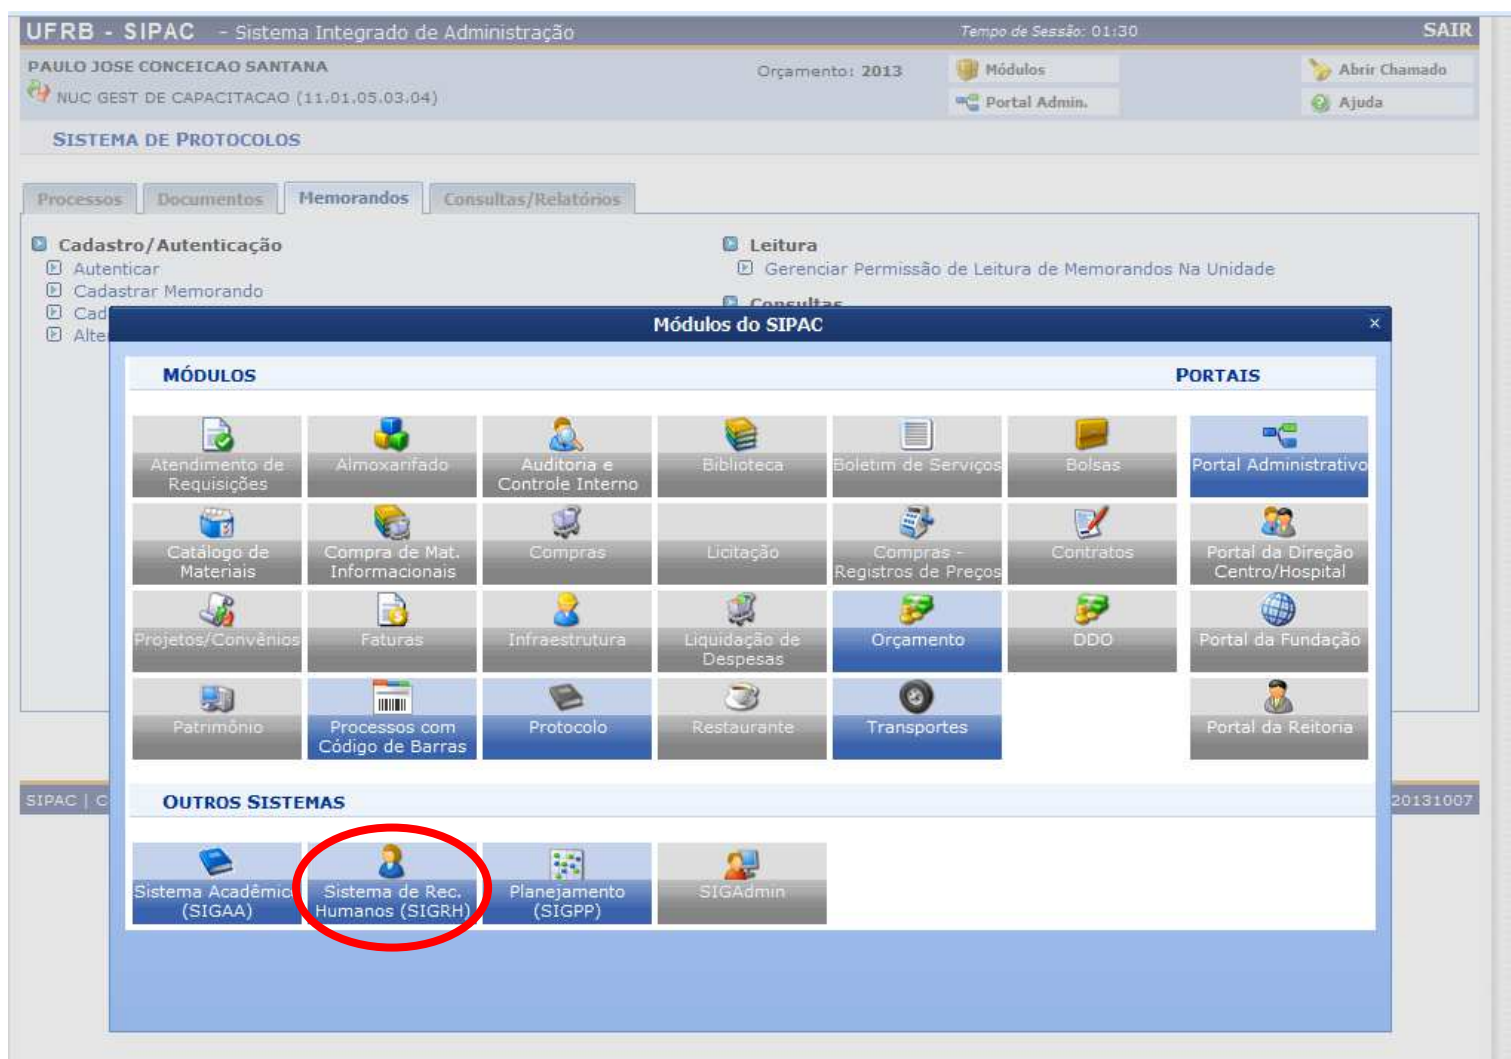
UFRB - SIPAC - Sistema Integrado de Administração

Tempo de Sessão: 01:30

SAIR

PAULO JOSE CONCEICAO SANTANA

NUC GEST DE CAPACITACAO (11.01.05.03.04)

Orçamento: 2013

Módulos

Portal Admin.

Abrir Chamado

Ajuda

SISTEMA DE PROTOCOLOS

Processos | Documentos | Memorandos | Consultas/Relatórios

Cadastro/Autenticação
Autenticar
Cadastrar Memorando
Cad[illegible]
Alte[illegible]

Leitura
Gerenciar Permissão de Leitura de Memorandos Na Unidade

Consultas

Módulos do SIPAC

×

MÓDULOS

PORTAIS

Atendimento de Requisições
Almoxarifado
Auditoria e Controle Interno
Biblioteca
Boletim de Serviços
Bolsas
Portal Administrativo
Catálogo de Materiais
Compra de Mat. Informacionais
Compras
Licitação
Compras - Registros de Preços
Contratos
Portal da Direção Centro/Hospital
Projetos/Convênios
Faturas
Infraestrutura
Liquidação de Despesas
Orçamento
DDO
Portal da Fundação
Patrimônio
Processos com Código de Barras
Protocolo
Restaurante
Transportes
Portal da Reitoria

SIPAC | C

20131007

OUTROS SISTEMAS

Sistema Acadêmico (SIGAA)
Sistema de Rec. Humanos (SIGRH)
Planejamento (SIGPP)
SIGAdmin